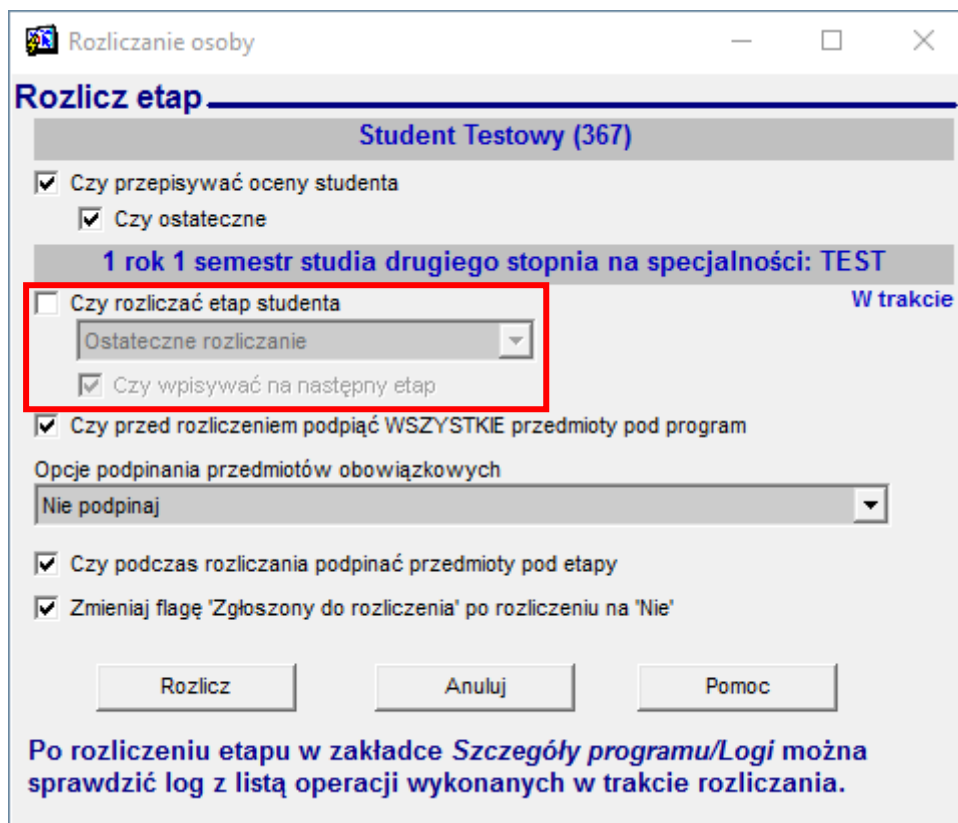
Rozliczanie osoby

Rozlicz etap

Student Testowy (367)

Czy przepisywać oceny studenta

Czy ostateczne

1 rok 1 semestr studia drugiego stopnia na specjalności: TEST

Czy rozliczać etap studenta

W trakcie

Ostateczne rozliczanie

Czy wpisywać na następny etap

Czy przed rozliczeniem podpiąć WSZYSTKIE przedmioty pod program

Opcje podpinania przedmiotów obowiązkowych

Nie podpinaj

Czy podczas rozliczania podpinać przedmioty pod etapy

Zmieniaj flagę 'Zgłoszony do rozliczenia' po rozliczeniu na 'Nie'

Rozlicz

Anuluj

Pomoc

Po rozliczeniu etapu w zakładce *Szczegóły programu/Logi* można sprawdzić log z listą operacji wykonanych w trakcie rozliczania.